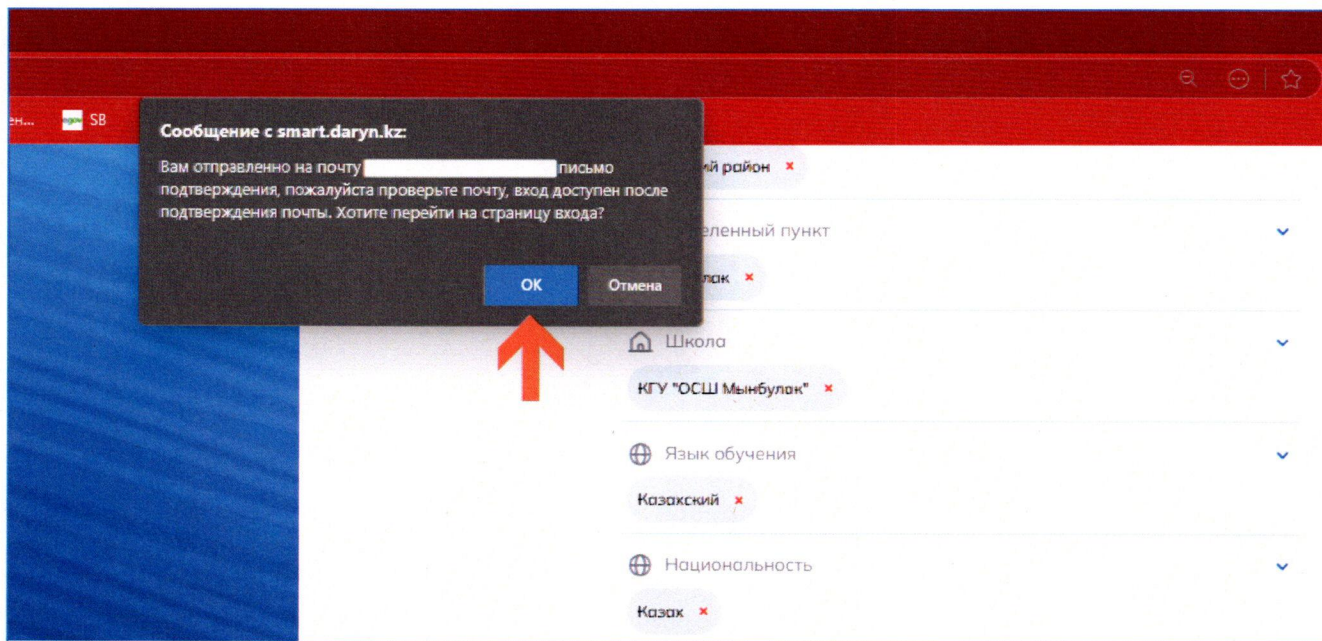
ен... egov SB

Сообщение с smart.daryn.kz:

Вам отправленно на почту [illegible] письмо подтверждения, пожалуйста проверьте почту, вход доступен после подтверждения почты. Хотите перейти на страницу входа?

OK Отмена

ий район ×

еленный пункт

лак ×

Школа

КГУ "ОСШ Мынбулак" ×

Язык обучения

Казакский ×

Национальность

Казак ×